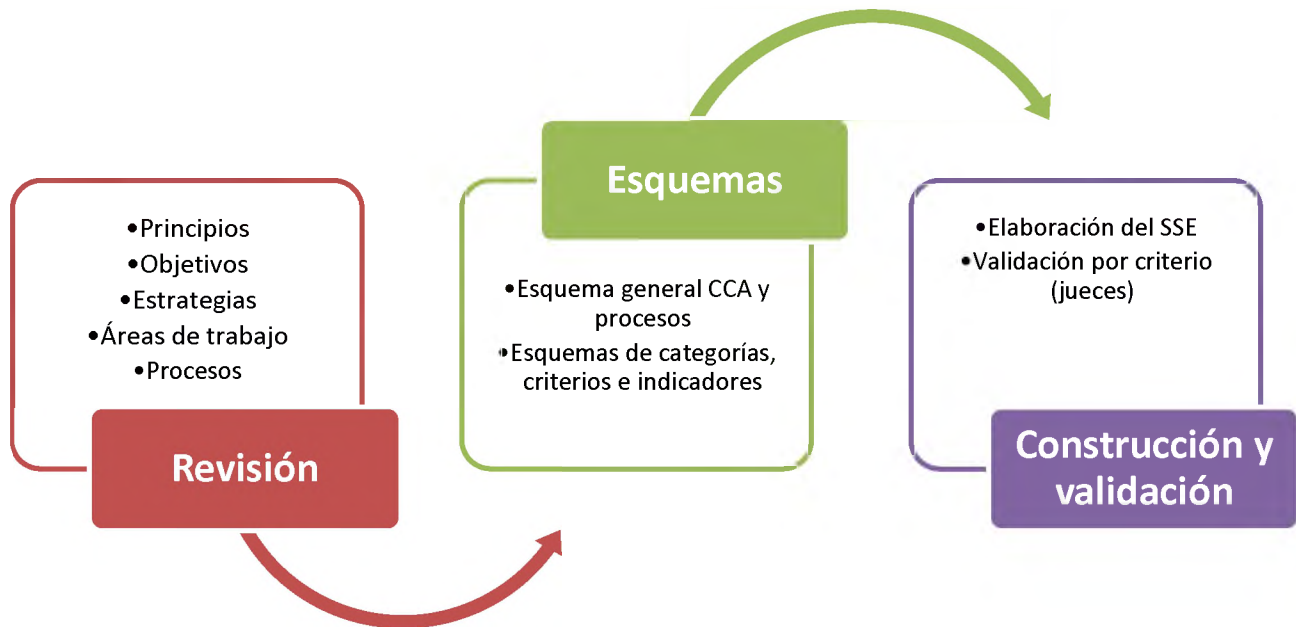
•Principios
•Objetivos
•Estrategias
•Áreas de trabajo
•Procesos

Revisión

Esquemas

•Esquema general CCA y procesos
•Esquemas de categorías, criterios e indicadores

•Elaboración del SSE
•Validación por criterio (jueces)

Construcción y validación